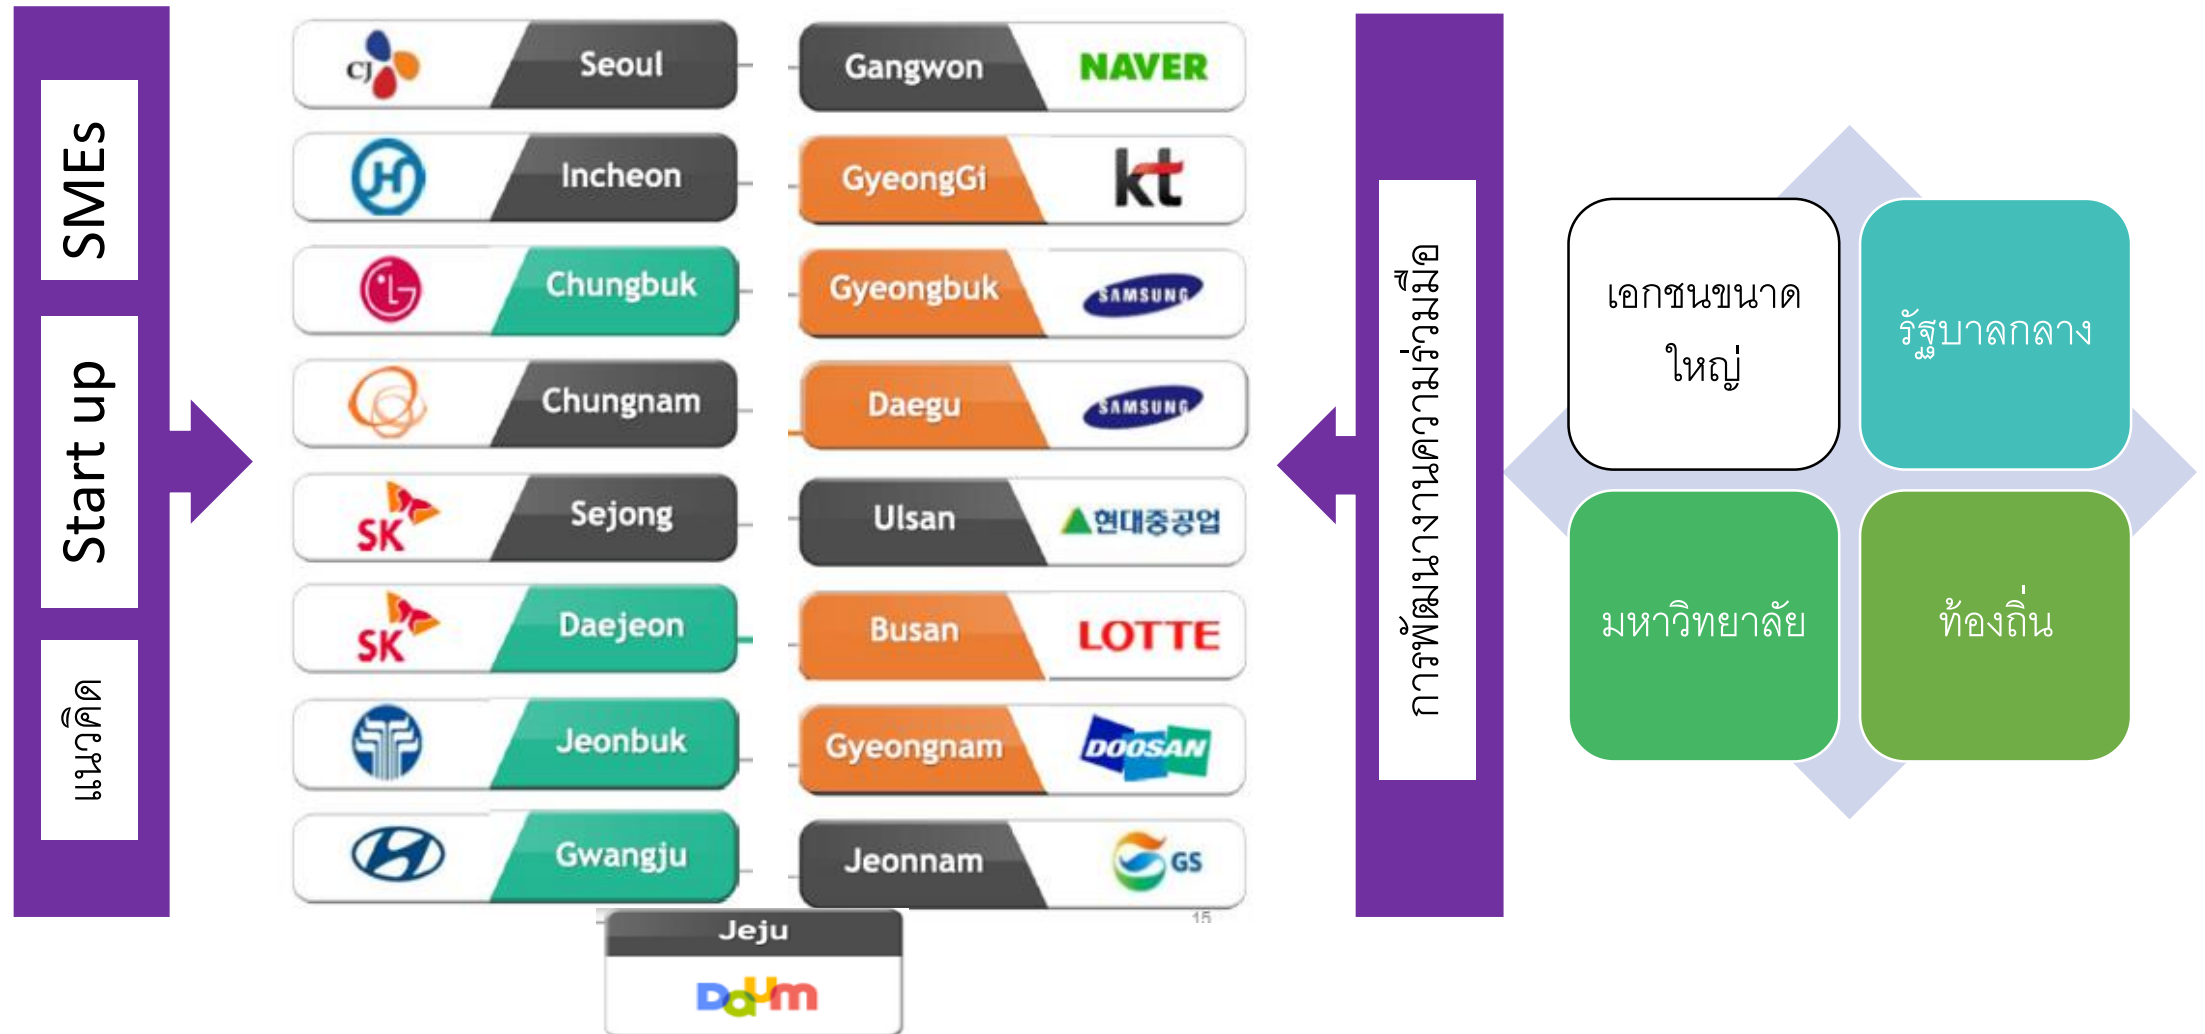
SMEs

Start up

แนวคิด

CJ Seoul

Incheon

LG Chungbuk

Chungnam

SK Sejong

SK Daejeon

Jeonbuk

Gwangju

Gangwon NAVER

GyeongGi kt

Gyeongbuk SAMSUNG

Daegu SAMSUNG

Ulsan 현대중공업

Busan LOTTE

Gyeongnam DOOSAN

Jeonnam GS

Jeju

Daum

15

การพัฒนาความร่วมมือ

เอกชนขนาดใหญ่

รัฐบาลกลาง

มหาวิทยาลัย

ท้องถิ่น